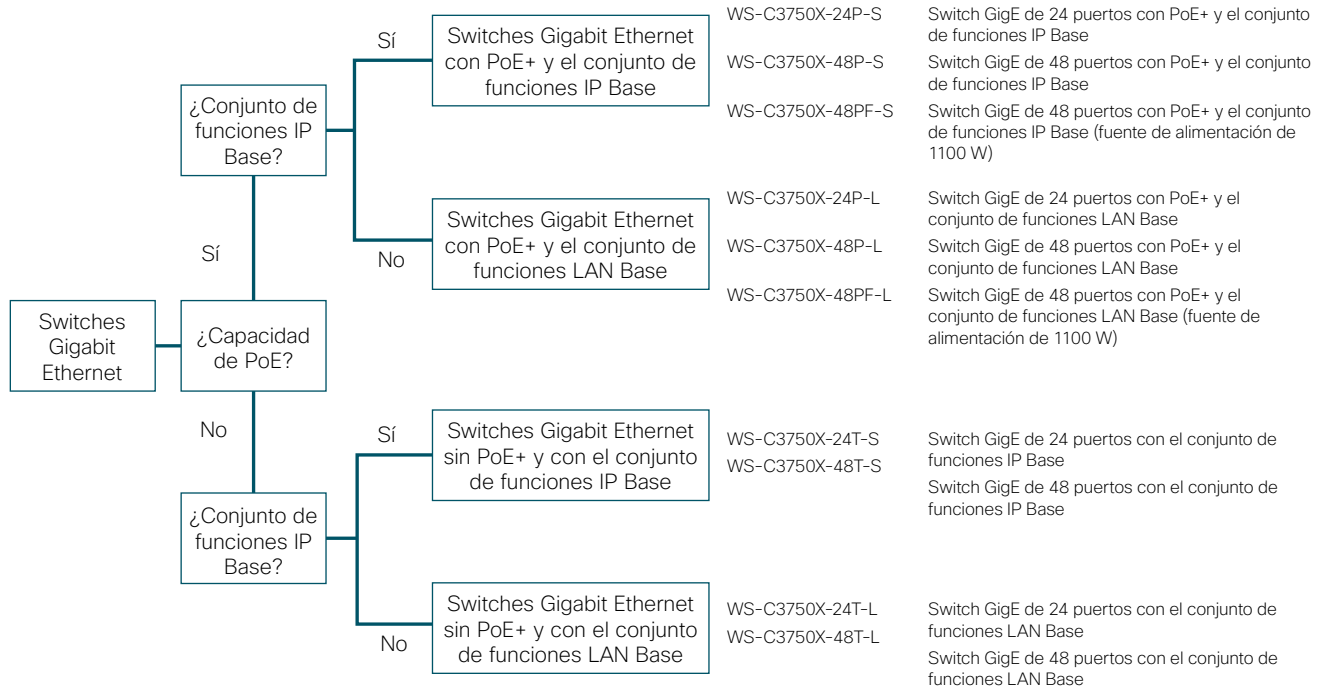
Switches Gigabit Ethernet

¿Capacidad de PoE?

Sí

¿Conjunto de funciones IP Base?

Sí

Switches Gigabit Ethernet con PoE+ y el conjunto de funciones IP Base

WS-C3750X-24P-S Switch GigE de 24 puertos con PoE+ y el conjunto de funciones IP Base

WS-C3750X-48P-S Switch GigE de 48 puertos con PoE+ y el conjunto de funciones IP Base

WS-C3750X-48PF-S Switch GigE de 48 puertos con PoE+ y el conjunto de funciones IP Base (fuente de alimentación de 1100 W)

No

Switches Gigabit Ethernet con PoE+ y el conjunto de funciones LAN Base

WS-C3750X-24P-L Switch GigE de 24 puertos con PoE+ y el conjunto de funciones LAN Base

WS-C3750X-48P-L Switch GigE de 48 puertos con PoE+ y el conjunto de funciones LAN Base

WS-C3750X-48PF-L Switch GigE de 48 puertos con PoE+ y el conjunto de funciones LAN Base (fuente de alimentación de 1100 W)

No

¿Conjunto de funciones IP Base?

Sí

Switches Gigabit Ethernet sin PoE+ y con el conjunto de funciones IP Base

WS-C3750X-24T-S Switch GigE de 24 puertos con el conjunto de funciones IP Base

WS-C3750X-48T-S Switch GigE de 48 puertos con el conjunto de funciones IP Base

No

Switches Gigabit Ethernet sin PoE+ y con el conjunto de funciones LAN Base

WS-C3750X-24T-L Switch GigE de 24 puertos con el conjunto de funciones LAN Base

WS-C3750X-48T-L Switch GigE de 48 puertos con el conjunto de funciones LAN Base